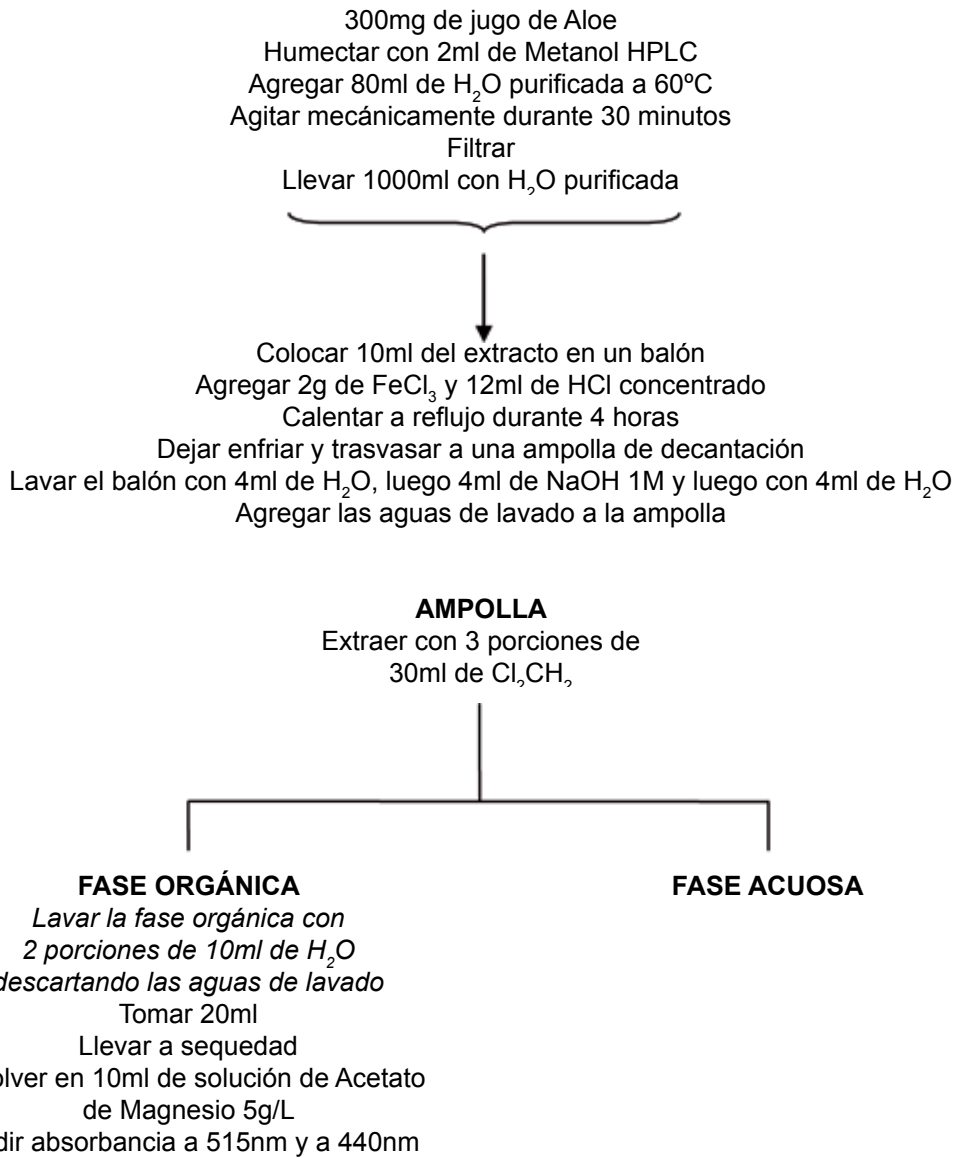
300mg de jugo de Aloe
Humectar con 2ml de Metanol HPLC
Agregar 80ml de $H_2O$ purificada a 60ºC
Agitar mecánicamente durante 30 minutos
Filtrar
Llevar 1000ml con $H_2O$ purificada

Colocar 10ml del extracto en un balón
Agregar 2g de $FeCl_3$ y 12ml de HCl concentrado
Calentar a reflujo durante 4 horas
Dejar enfriar y trasvasar a una ampolla de decantación
Lavar el balón con 4ml de $H_2O$, luego 4ml de NaOH 1M y luego con 4ml de $H_2O$
Agregar las aguas de lavado a la ampolla

**AMPOLLA**
Extraer con 3 porciones de 30ml de $Cl_2CH_2$

**FASE ORGÁNICA**
*Lavar la fase orgánica con 2 porciones de 10ml de $H_2O$ descartando las aguas de lavado*
Tomar 20ml
Llevar a sequedad
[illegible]olver en 10ml de solución de Acetato de Magnesio 5g/L
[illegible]dir absorbancia a 515nm y a 440nm

**FASE ACUOSA**